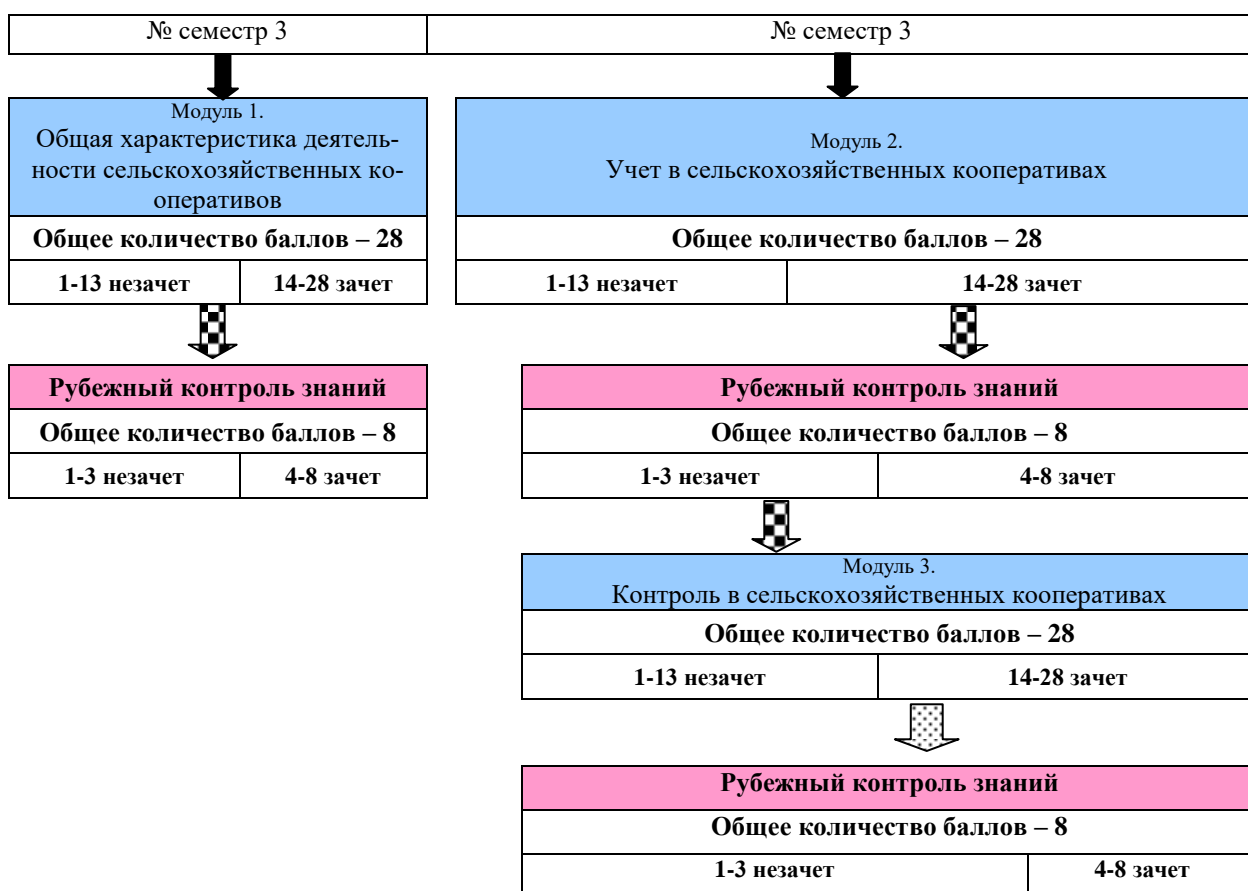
№ семестр 3

№ семестр 3

Модуль 1.
Общая характеристика деятельности сельскохозяйственных кооперативов

Общее количество баллов – 28

| 1-13 незачет | 14-28 зачет |
|---|---|

Рубежный контроль знаний

Общее количество баллов – 8

| 1-3 незачет | 4-8 зачет |
|---|---|

Модуль 2.
Учет в сельскохозяйственных кооперативах

Общее количество баллов – 28

| 1-13 незачет | 14-28 зачет |
|---|---|

Рубежный контроль знаний

Общее количество баллов – 8

| 1-3 незачет | 4-8 зачет |
|---|---|

Модуль 3.
Контроль в сельскохозяйственных кооперативах

Общее количество баллов – 28

| 1-13 незачет | 14-28 зачет |
|---|---|

Рубежный контроль знаний

Общее количество баллов – 8

| 1-3 незачет | 4-8 зачет |
|---|---|